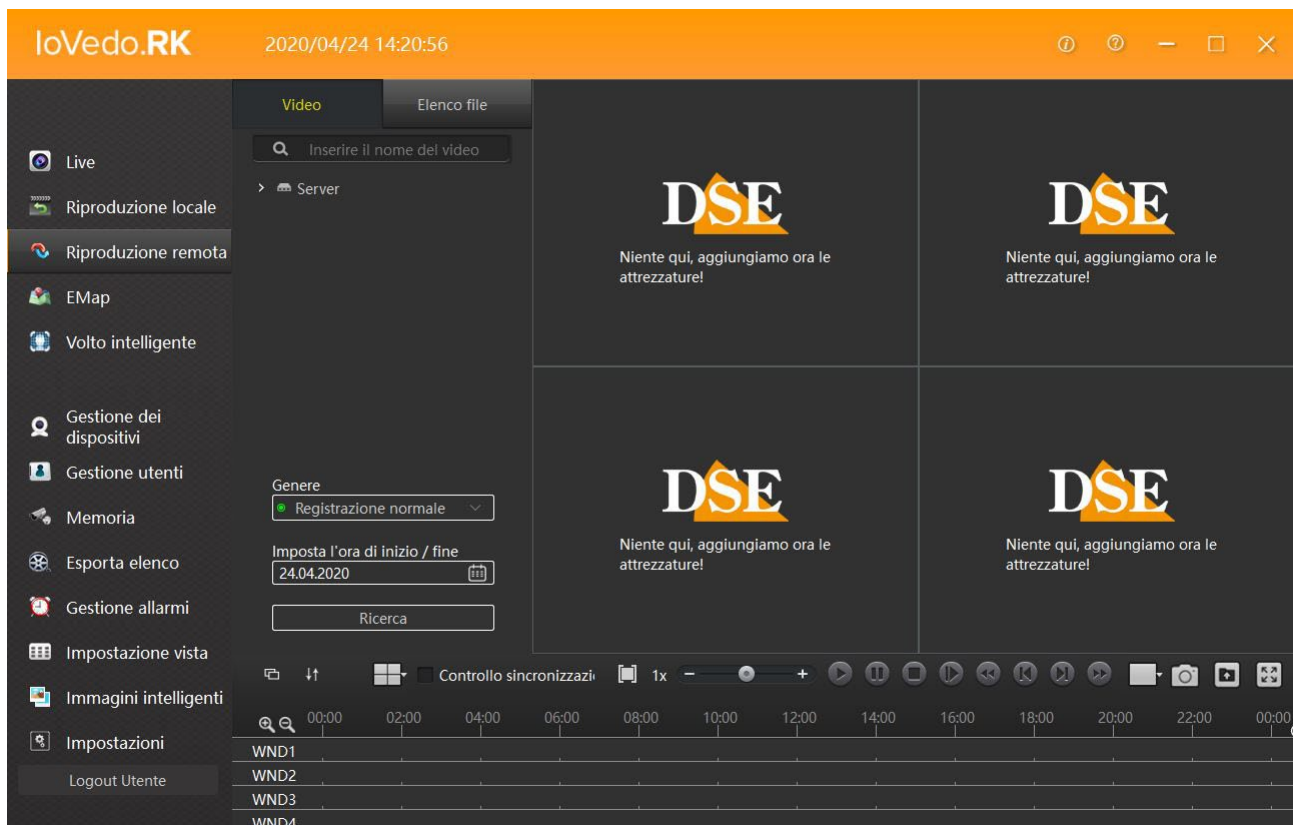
IoVedo.RK 2020/04/24 14:20:56

Live
Riproduzione locale
Riproduzione remota
EMap
Volto intelligente
Gestione dei dispositivi
Gestione utenti
Memoria
Esporta elenco
Gestione allarmi
Impostazione vista
Immagini intelligenti
Impostazioni
Logout Utente

Video
Elenco file
Inserire il nome del video
Server

Genere
Registrazione normale
Imposta l'ora di inizio / fine
24.04.2020
Ricerca

DSE
Niente qui, aggiungiamo ora le attrezzature!

DSE
Niente qui, aggiungiamo ora le attrezzature!

DSE
Niente qui, aggiungiamo ora le attrezzature!

DSE
Niente qui, aggiungiamo ora le attrezzature!

Controllo sincronizzazi
1x
− +

00:00 02:00 04:00 06:00 08:00 10:00 12:00 14:00 16:00 18:00 20:00 22:00 00:00
WND1
WND2
WND3
WND4